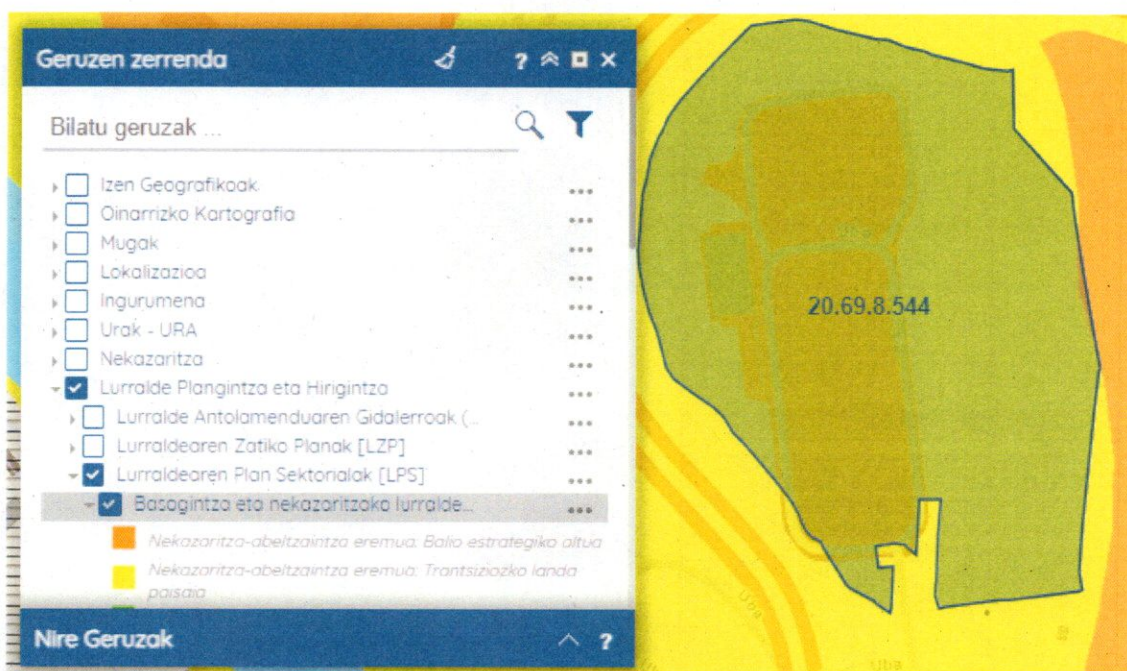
Geruzen zerrenda

? ≈ ■ ×

Bilatu geruzak ...

Izen Geografikoak ...
Oinarrizko Kartografia ...
Mugak ...
Lokalizazioa ...
Ingurumena ...
Urak - URA ...
Nekazaritza ...
Lurralde Plangintza eta Hirigintza ...
Lurralde Antolamenduaren Gidalerroak (... ...
Lurraldearen Zatiko Planak [LZP] ...
Lurraldearen Plan Sektorialak [LPS] ...
Basogintza eta nekazaritzako lurralde... ...

Nekazaritza-abeltzaintza eremua: Balio estrategiko altua
Nekazaritza-abeltzaintza eremua: Trantsiziozko landa paisaia

Nire Geruzak

^ ?

20.69.8.544

Uba

Uba